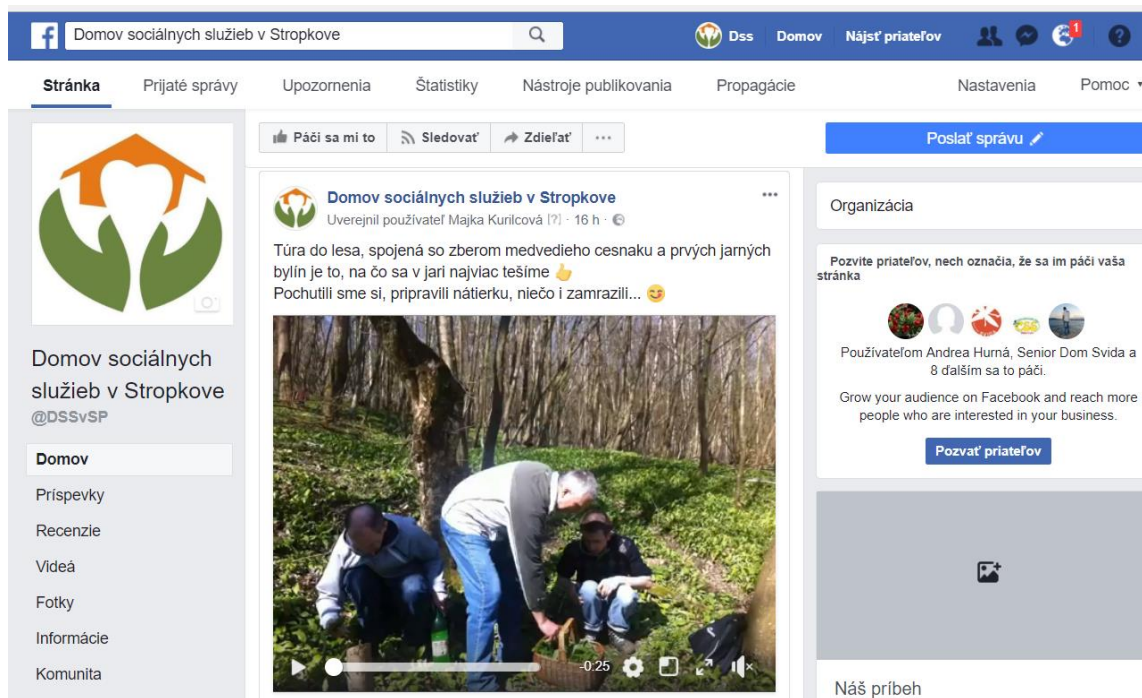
Domov sociálnych služieb v Stropkove

Dss Domov Nájsť priateľov 1

Stránka Prijaté správy Upozornenia Štatistiky Nástroje publikovania Propagácie Nastavenia Pomoc

Páči sa mi to Sledovať Zdieľať ···

Poslať správu

Domov sociálnych služieb v Stropkove
@DSSvSP

Domov
Príspevky
Recenzie
Videá
Fotky
Informácie
Komunita

Domov sociálnych služieb v Stropkove
Uverejnil používateľ Majka Kurilcová [?] · 16 h ·

Túra do lesa, spojená so zberom medvedieho cesnaku a prvých jarných bylín je to, na čo sa v jari najviac tešíme 👆
Pochutili sme si, pripravili nátierku, niečo i zamrazili... 😊

-0:25

Organizácia

Pozvite priateľov, nech označia, že sa im páči vaša stránka

Používateľom Andrea Hurná, Senior Dom Svida a 8 ďalším sa to páči.

Grow your audience on Facebook and reach more people who are interested in your business.

Pozvať priateľov

Náš príbeh